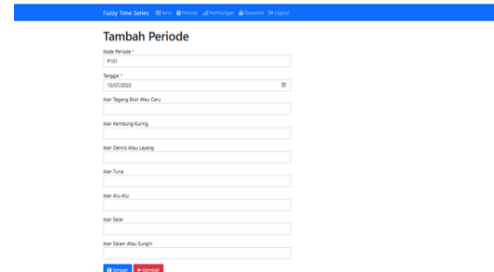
Fuzzy Time Series Jenis Periode Perhitungan Password Logout

Tambah Periode

Kode Periode *

P101

Tanggal *

10/07/2023

Ikan Tegang Bisir Atau Caru

Ikan Kembung Kuring

Ikan Dencis Atau Layang

Ikan Tuna

Ikan Alu-Alu

Ikan Selar

Ikan Selam Atau Sunglir

Simpan Kembali